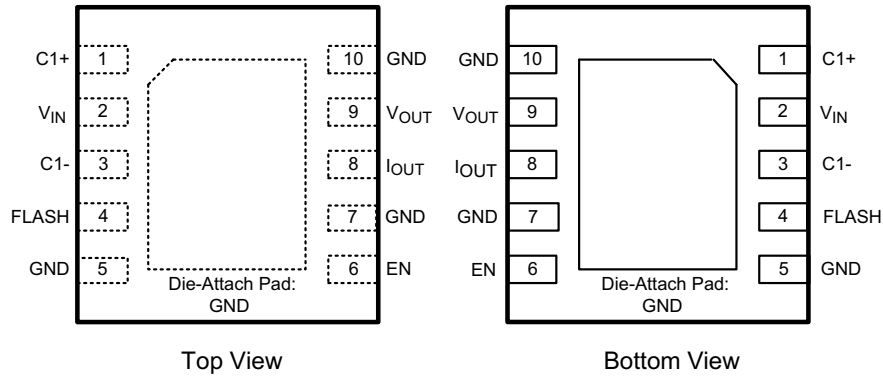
C1+ 1
$V_{IN}$ 2
C1- 3
FLASH 4
GND 5

10 GND
9 $V_{OUT}$
8 $I_{OUT}$
7 GND
6 EN

Die-Attach Pad: GND

Top View

GND 10
$V_{OUT}$ 9
$I_{OUT}$ 8
GND 7
EN 6

1 C1+
2 $V_{IN}$
3 C1-
4 FLASH
5 GND

Die-Attach Pad: GND

Bottom View